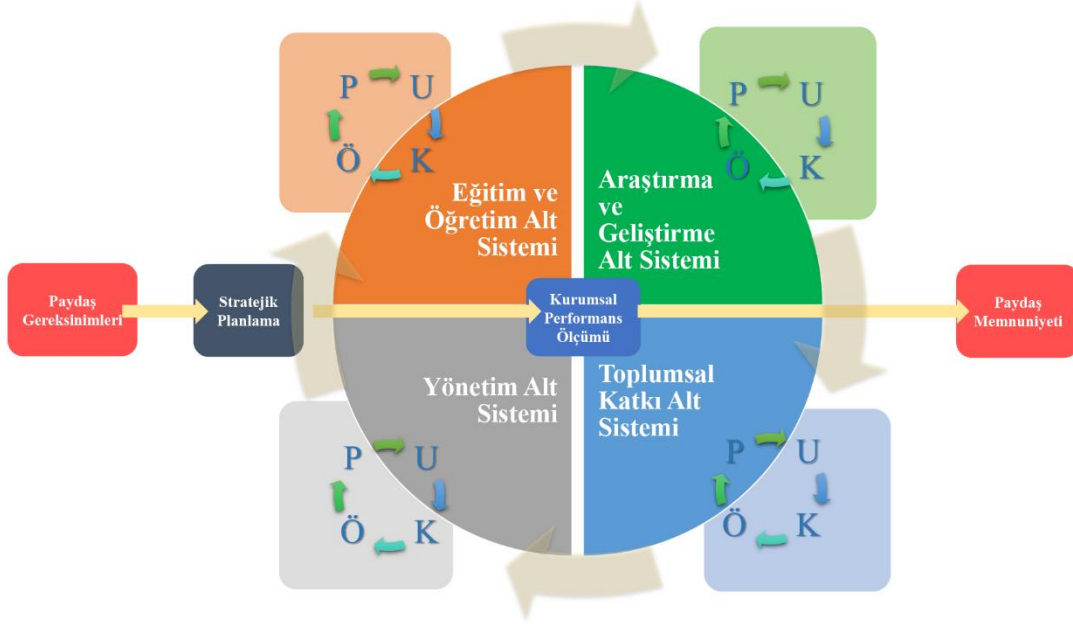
P U
Ö K

P U
Ö K

Eğitim ve Öğretim Alt Sistemi

Araştırma ve Geliştirme Alt Sistemi

Paydaş Gereksinimleri

Stratejik Planlama

Kurumsal Performans Ölçümü

Paydaş Memnuniyeti

Yönetim Alt Sistemi

Toplumsal Katkı Alt Sistemi

P U
Ö K

P U
Ö K